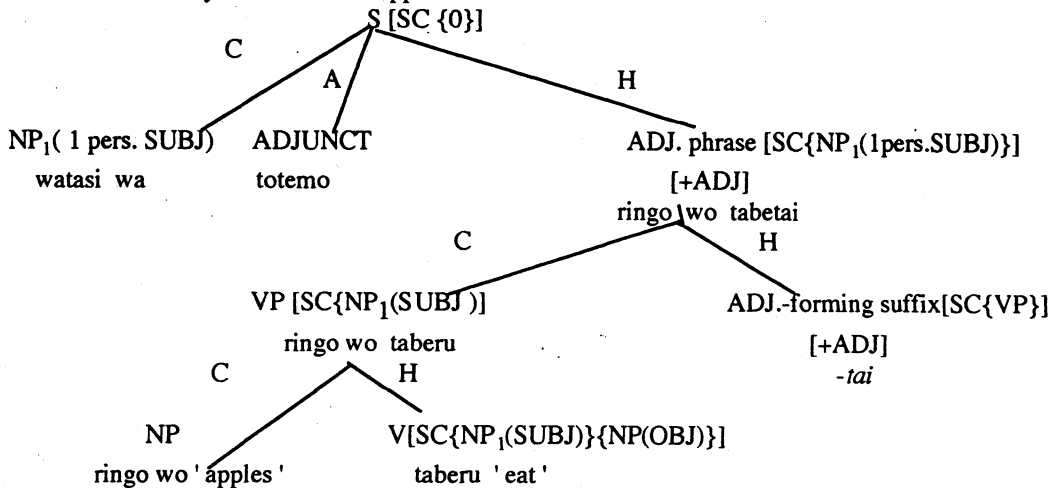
S [SC {0}]

C

A

H

NP$_1$( 1 pers. SUBJ) watasi wa

ADJUNCT totemo

ADJ. phrase [SC{NP$_1$(1pers.SUBJ)}] [+ADJ] ringo wo tabetai

C

H

VP [SC{NP$_1$(SUBJ )}] ringo wo taberu

ADJ.-forming suffix[SC{VP}] [+ADJ] -*tai*

C

H

NP ringo wo ' apples '

V[SC{NP$_1$(SUBJ)}{NP(OBJ)}] taberu ' eat '